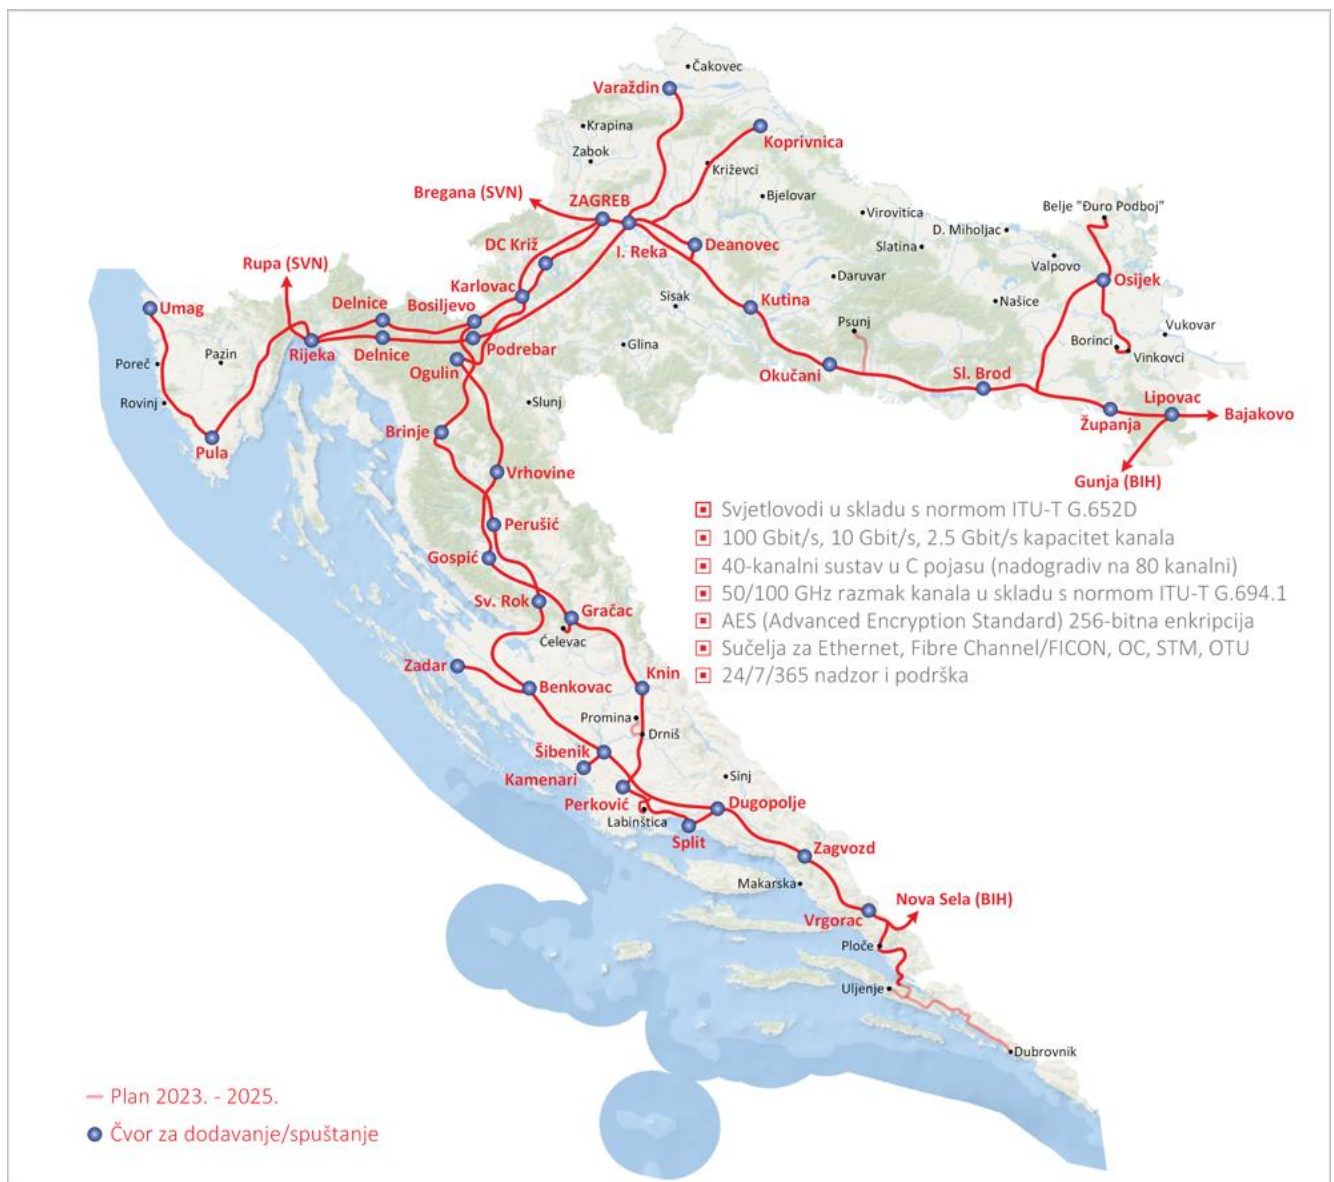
Čakovec
Varaždin
Krapina
Koprivnica
Zabok
Križevci
Bjelovar
Bregana (SVN)
ZAGREB
Virovitica
Belje "Đuro Podboj"
DC Križ
I. Reka
Deanovec
Slatina
D. Miholjac
Rupa (SVN)
Valpovo
Osijek
Karlovac
Daruvar
Kutina
Sisak
Našice
Umag
Delnice
Bosiljevo
Psunj
Vukovar
Pazin
Rijeka
Delnice
Podrebar
Borinci
Vinkovci
Poreč
Glina
Ogulin
Okučani
Sl. Brod
Rovinj
Slunj
Lipovac
Bajakovo
Pula
Brinje
Županja
Gunja (BIH)
Vrhovine

Svjetlovodi u skladu s normom ITU-T G.652D
100 Gbit/s, 10 Gbit/s, 2.5 Gbit/s kapacitet kanala
40-kanalni sustav u C pojasu (nadogradiv na 80 kanalni)
50/100 GHz razmak kanala u skladu s normom ITU-T G.694.1
AES (Advanced Encryption Standard) 256-bitna enkripcija
Sučelja za Ethernet, Fibre Channel/FICON, OC, STM, OTU
24/7/365 nadzor i podrška

Perušić
Gospić
Sv. Rok
Gračac
Čelevac
Zadar
Knin
Benkovac
Promina
Drniš
Šibenik
Sinj
Kamenari
Perković
Dugopolje
Labinštica
Split
Zagvozd
Makarska
Nova Sela (BIH)
Vrgorac
Ploče
Uljenje
Dubrovnik

Plan 2023. - 2025.
Čvor za dodavanje/spuštanje